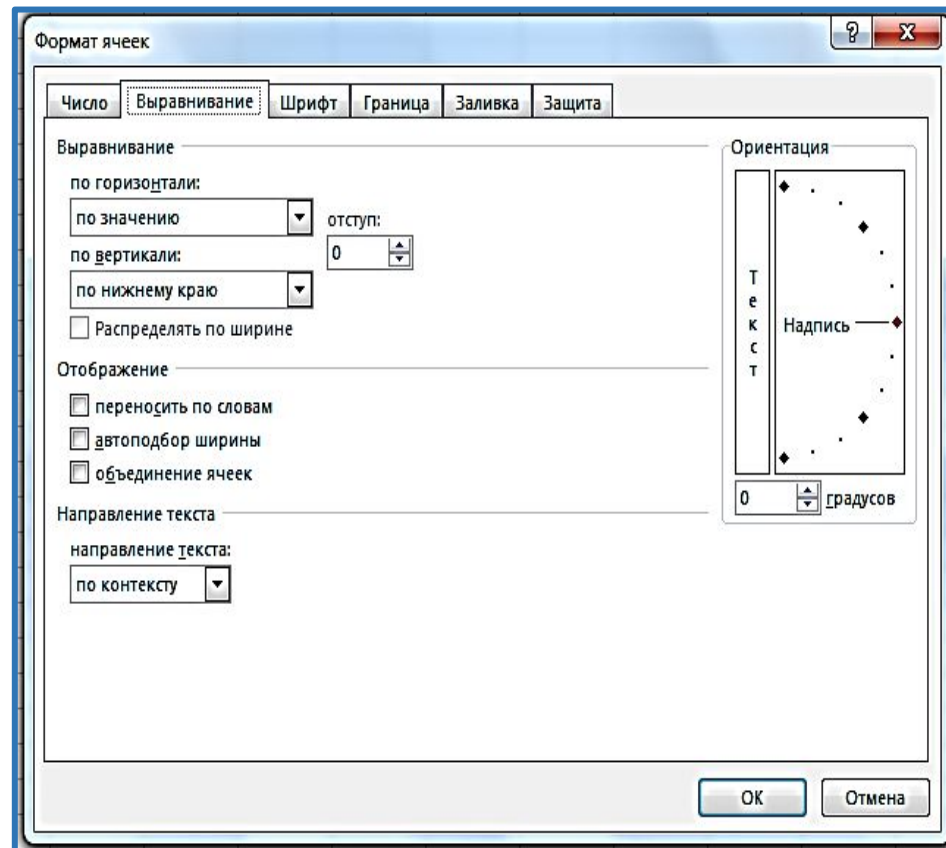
Формат ячеек

?
X

Число
Выравнивание
Шрифт
Граница
Заливка
Защита

Выравнивание

по горизонтали:
по значению
отступ:
0
по вертикали:
по нижнему краю
Распределять по ширине

Отображение
переносить по словам
автоподбор ширины
объединение ячеек

Направление текста
направление текста:
по контексту

Ориентация
Т
е
к
с
т
Надпись
0
градусов

ОК
Отмена